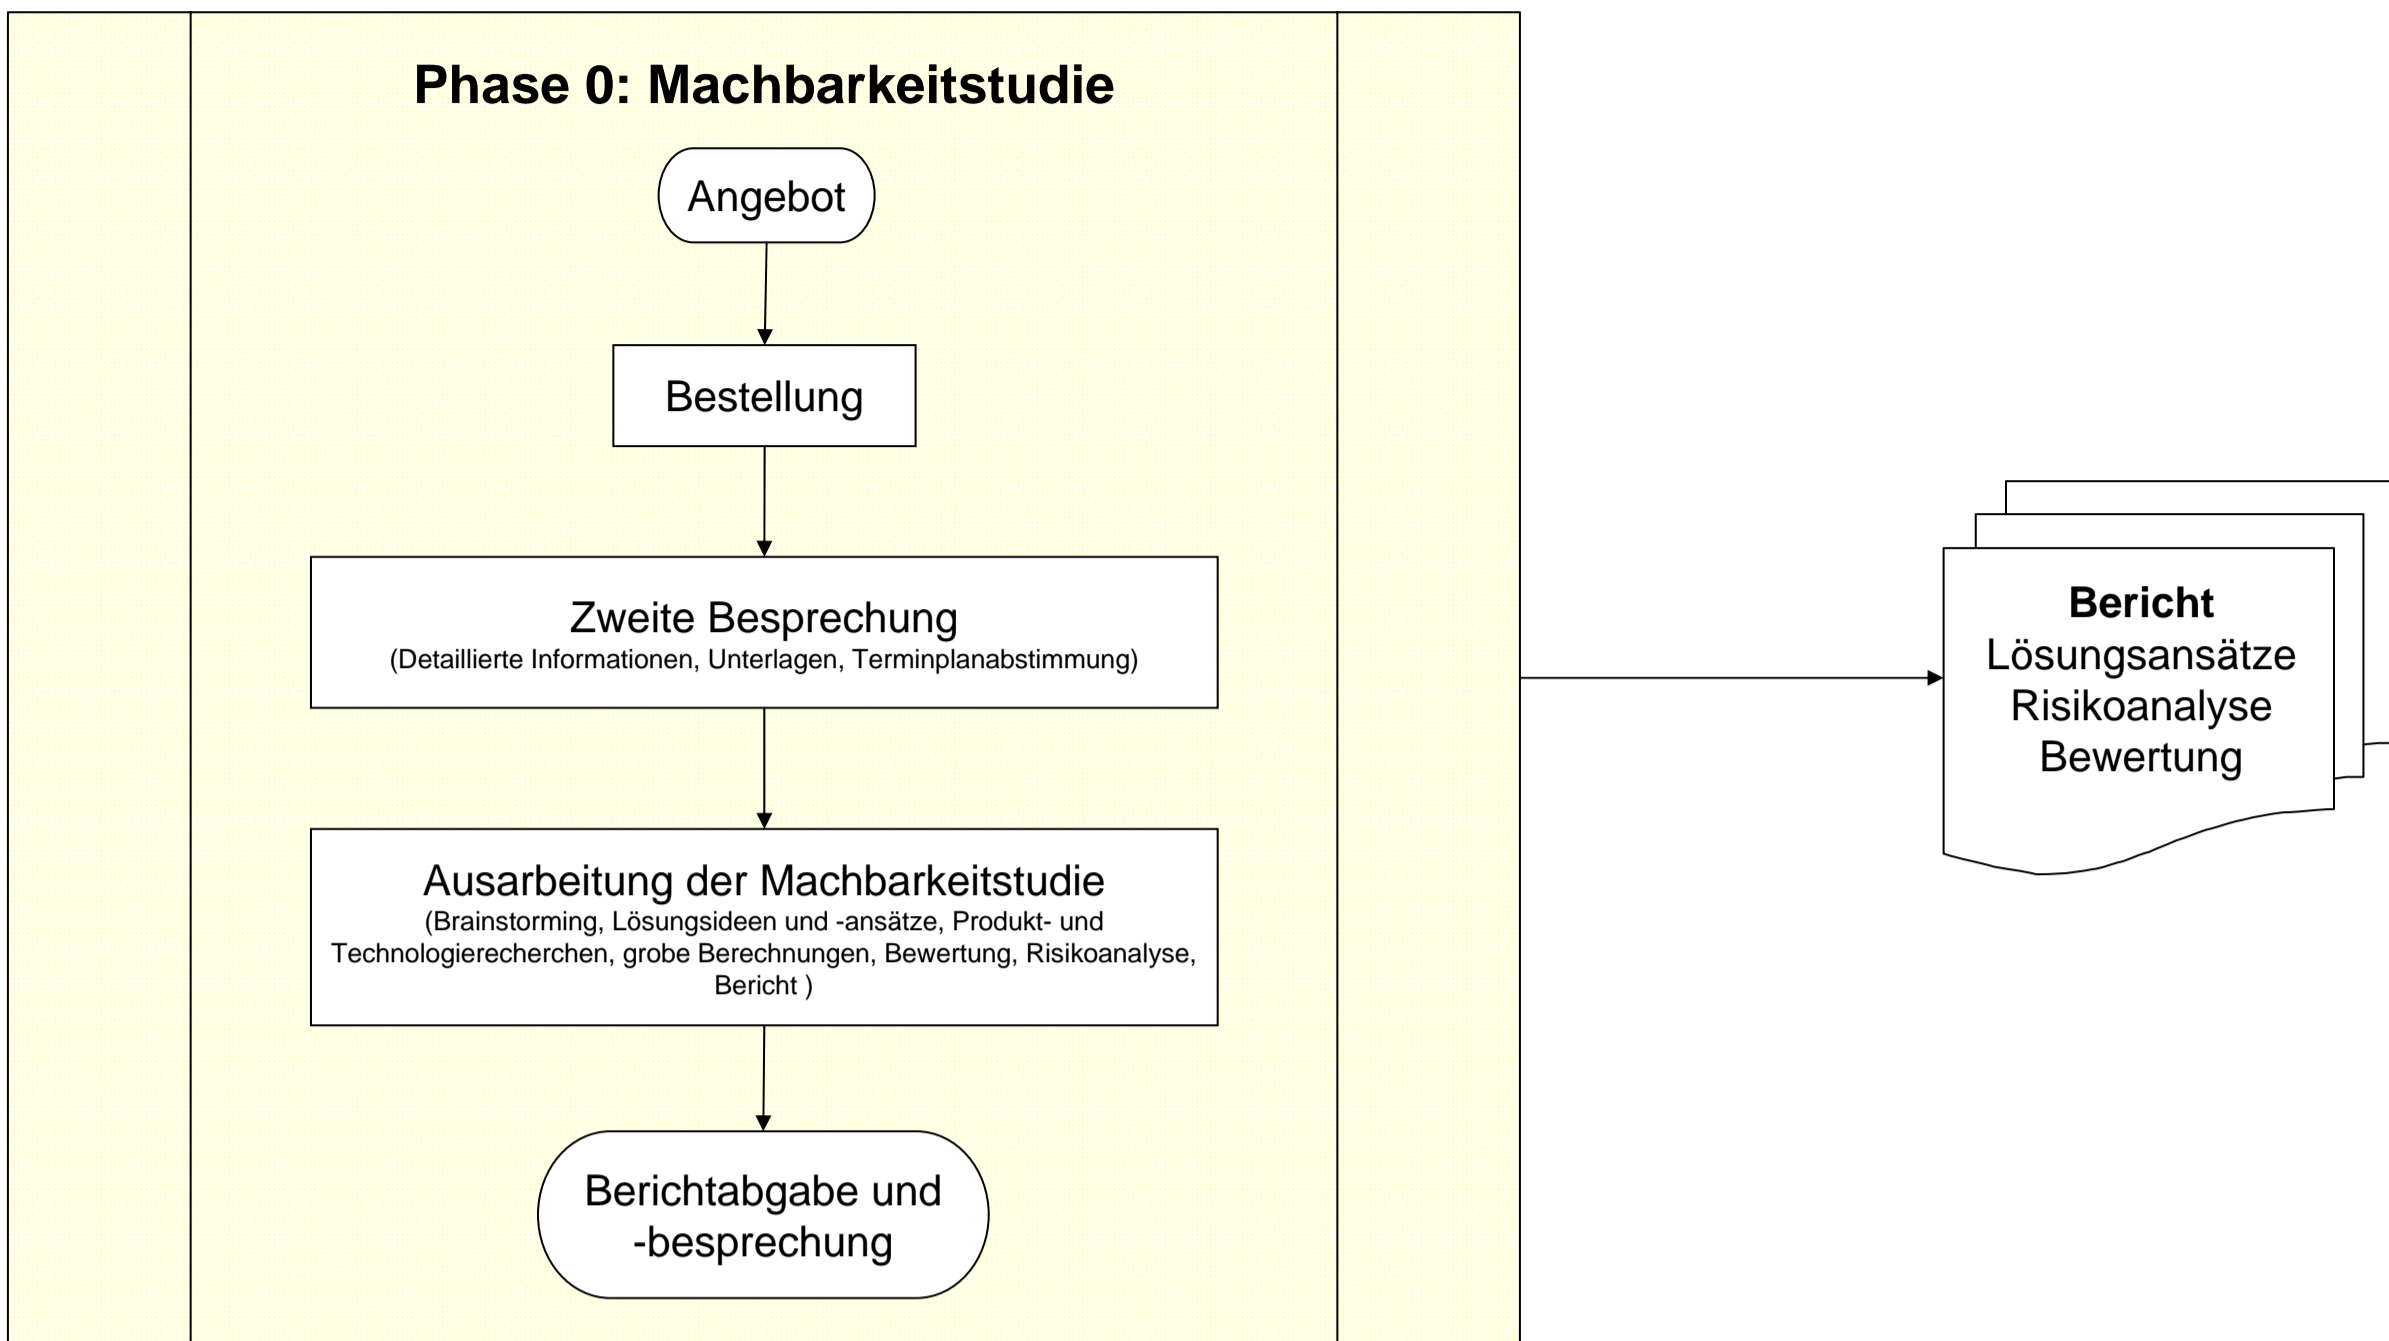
Phase 0: Machbarkeitstudie

Angebot

Bestellung

Zweite Besprechung
(Detaillierte Informationen, Unterlagen, Terminplanabstimmung)

Ausarbeitung der Machbarkeitstudie
(Brainstorming, Lösungsideen und -ansätze, Produkt- und Technologierecherchen, grobe Berechnungen, Bewertung, Risikoanalyse, Bericht )

Berichtabgabe und -besprechung

**Bericht**
Lösungsansätze
Risikoanalyse
Bewertung